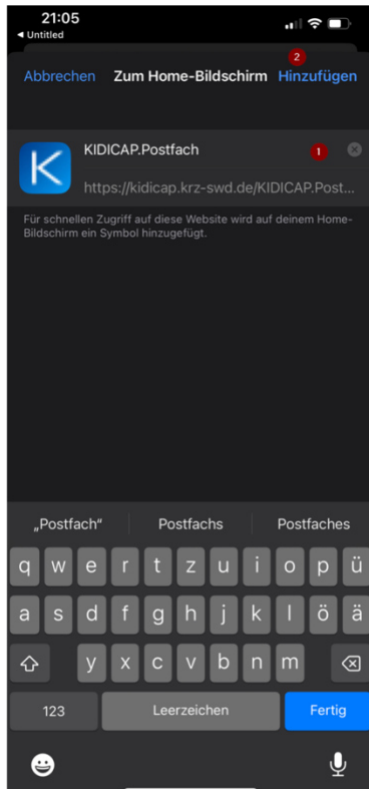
21:05
◂ Untitled

Abbrechen Zum Home-Bildschirm 2 Hinzufügen

K KIDICAP.Postfach 1
https://kidicap.krz-swd.de/KIDICAP.Post...

Für schnellen Zugriff auf diese Website wird auf deinem Home-Bildschirm ein Symbol hinzugefügt.

„Postfach“ Postfachs Postfaches

q w e r t z u i o p ü
a s d f g h j k l ö ä
y x c v b n m
123 Leerzeichen Fertig